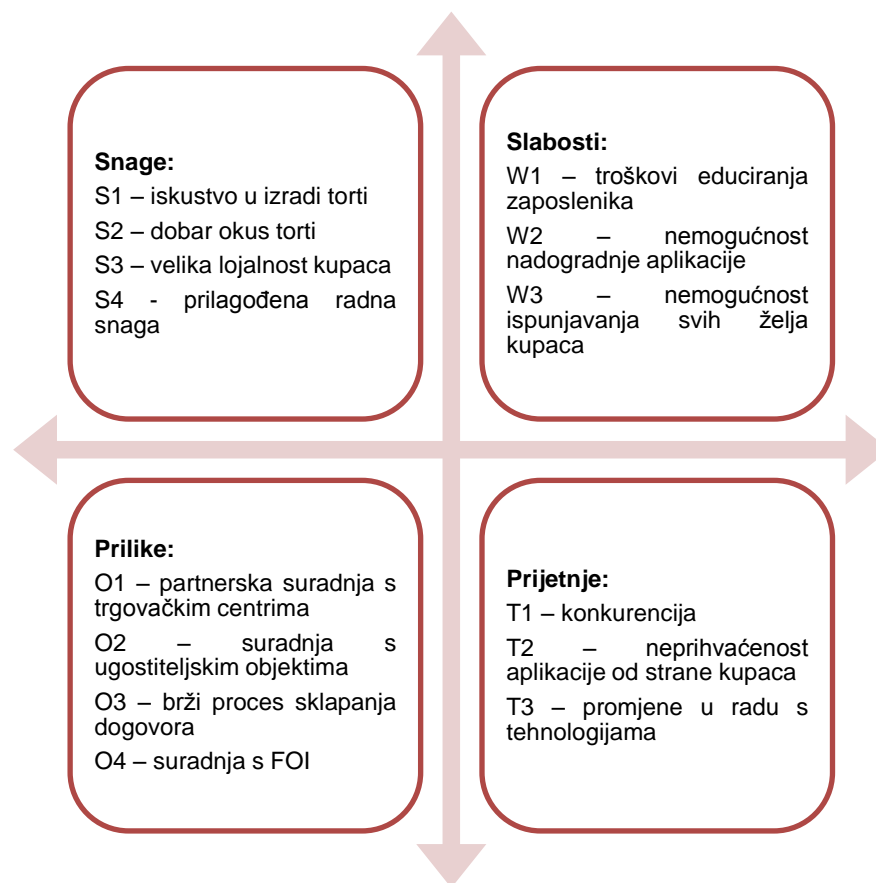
Snage:

S1 – iskustvo u izradi torti

S2 – dobar okus torti

S3 – velika lojalnost kupaca

S4 - prilagođena radna snaga

Slabosti:

W1 – troškovi educiranja zaposlenika

W2 – nemogućnost nadogradnje aplikacije

W3 – nemogućnost ispunjavanja svih želja kupaca

Prilike:

O1 – partnerska suradnja s trgovačkim centrima

O2 – suradnja s ugostiteljskim objektima

O3 – brži proces sklapanja dogovora

O4 – suradnja s FOI

Prijetnje:

T1 – konkurencija

T2 – neprihvaćenost aplikacije od strane kupaca

T3 – promjene u radu s tehnologijama